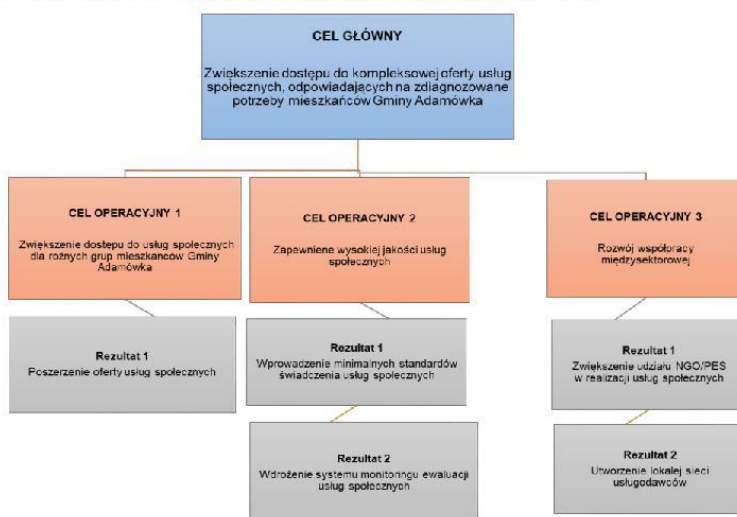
CEL GŁÓWNY

Zwiększenie dostępu do kompleksowej oferty usług społecznych, odpowiadających na zdiagnozowane potrzeby mieszkańców Gminy Adamówka

CEL OPERACYJNY 1

Zwiększenie dostępu do usług społecznych dla różnych grup mieszkańców Gminy Adamówka

CEL OPERACYJNY 2

Zapewnienie wysokiej jakości usług społecznych

CEL OPERACYJNY 3

Rozwój współpracy międzysektorowej

Rezultat 1
Poszerzenie oferty usług społecznych

Rezultat 1
Wprowadzenie minimalnych standardów świadczenia usług społecznych

Rezultat 2
Wdrożenie systemu monitoringu ewaluacji usług społecznych

Rezultat 1
Zwiększenie udziału NGO/PES w realizacji usług społecznych

Rezultat 2
Utworzenie lokalej sieci usługodawców